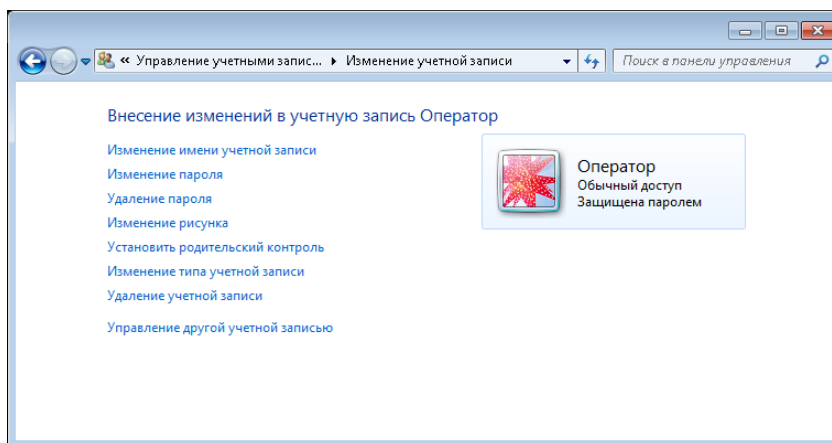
« Управление учетными запис... ▸ Изменение учетной записи

Поиск в панели управления

Внесение изменений в учетную запись Оператор

Изменение имени учетной записи
Изменение пароля
Удаление пароля
Изменение рисунка
Установить родительский контроль
Изменение типа учетной записи
Удаление учетной записи

Управление другой учетной записью

Оператор
Обычный доступ
Защищена паролем